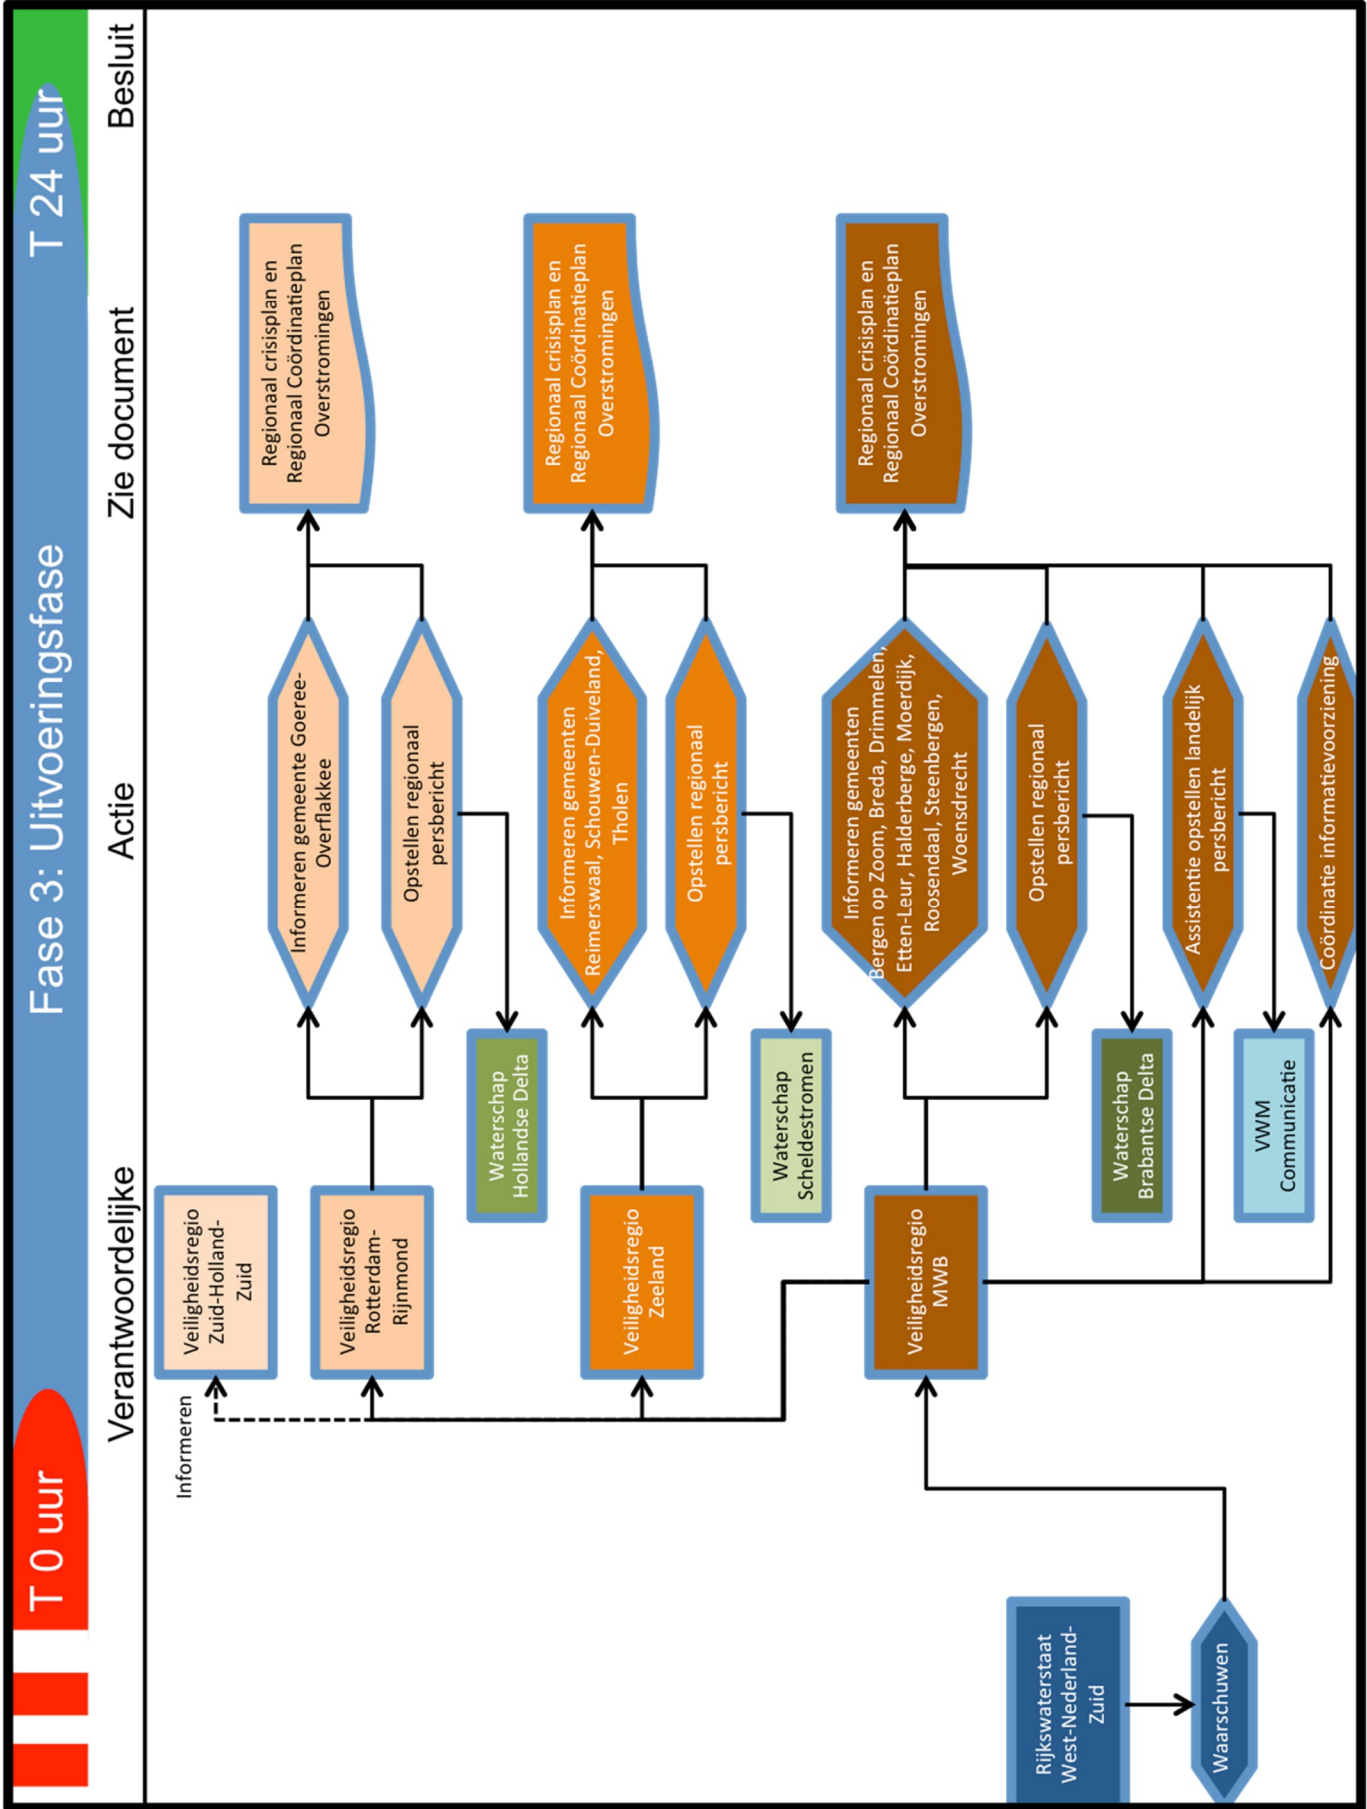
Fase 3: Uitvoeringsfase

T 0 uur

T 24 uur

Verantwoordelijke

Actie

Zie document

Besluit

Informeren

Veiligheidsregio Zuid-Holland-Zuid

Veiligheidsregio Rotterdam-Rijnmond

Veiligheidsregio Zeeland

Veiligheidsregio MWB

Rijkswaterstaat West-Nederland-Zuid

Waarschuwen

Waterschap Hollandse Delta

Waterschap Scheldestromen

Waterschap Brabantse Delta

VWM Communicatie

Informeren gemeente Goeree-Overflakkee

Opstellen regionaal persbericht

Informeren gemeenten Reimerswaal, Schouwen-Duiveland, Tholen

Opstellen regionaal persbericht

Informeren gemeenten Bergen op Zoom, Breda, Drimmelen, Etten-Leur, Halderberge, Moerdijk, Roosendaal, Steenbergen, Woensdrecht

Opstellen regionaal persbericht

Assistentie opstellen landelijk persbericht

Coördinatie informatievoorziening

Regionaal crisisplan en Regionaal Coördinatieplan Overstromingen

Regionaal crisisplan en Regionaal Coördinatieplan Overstromingen

Regionaal crisisplan en Regionaal Coördinatieplan Overstromingen